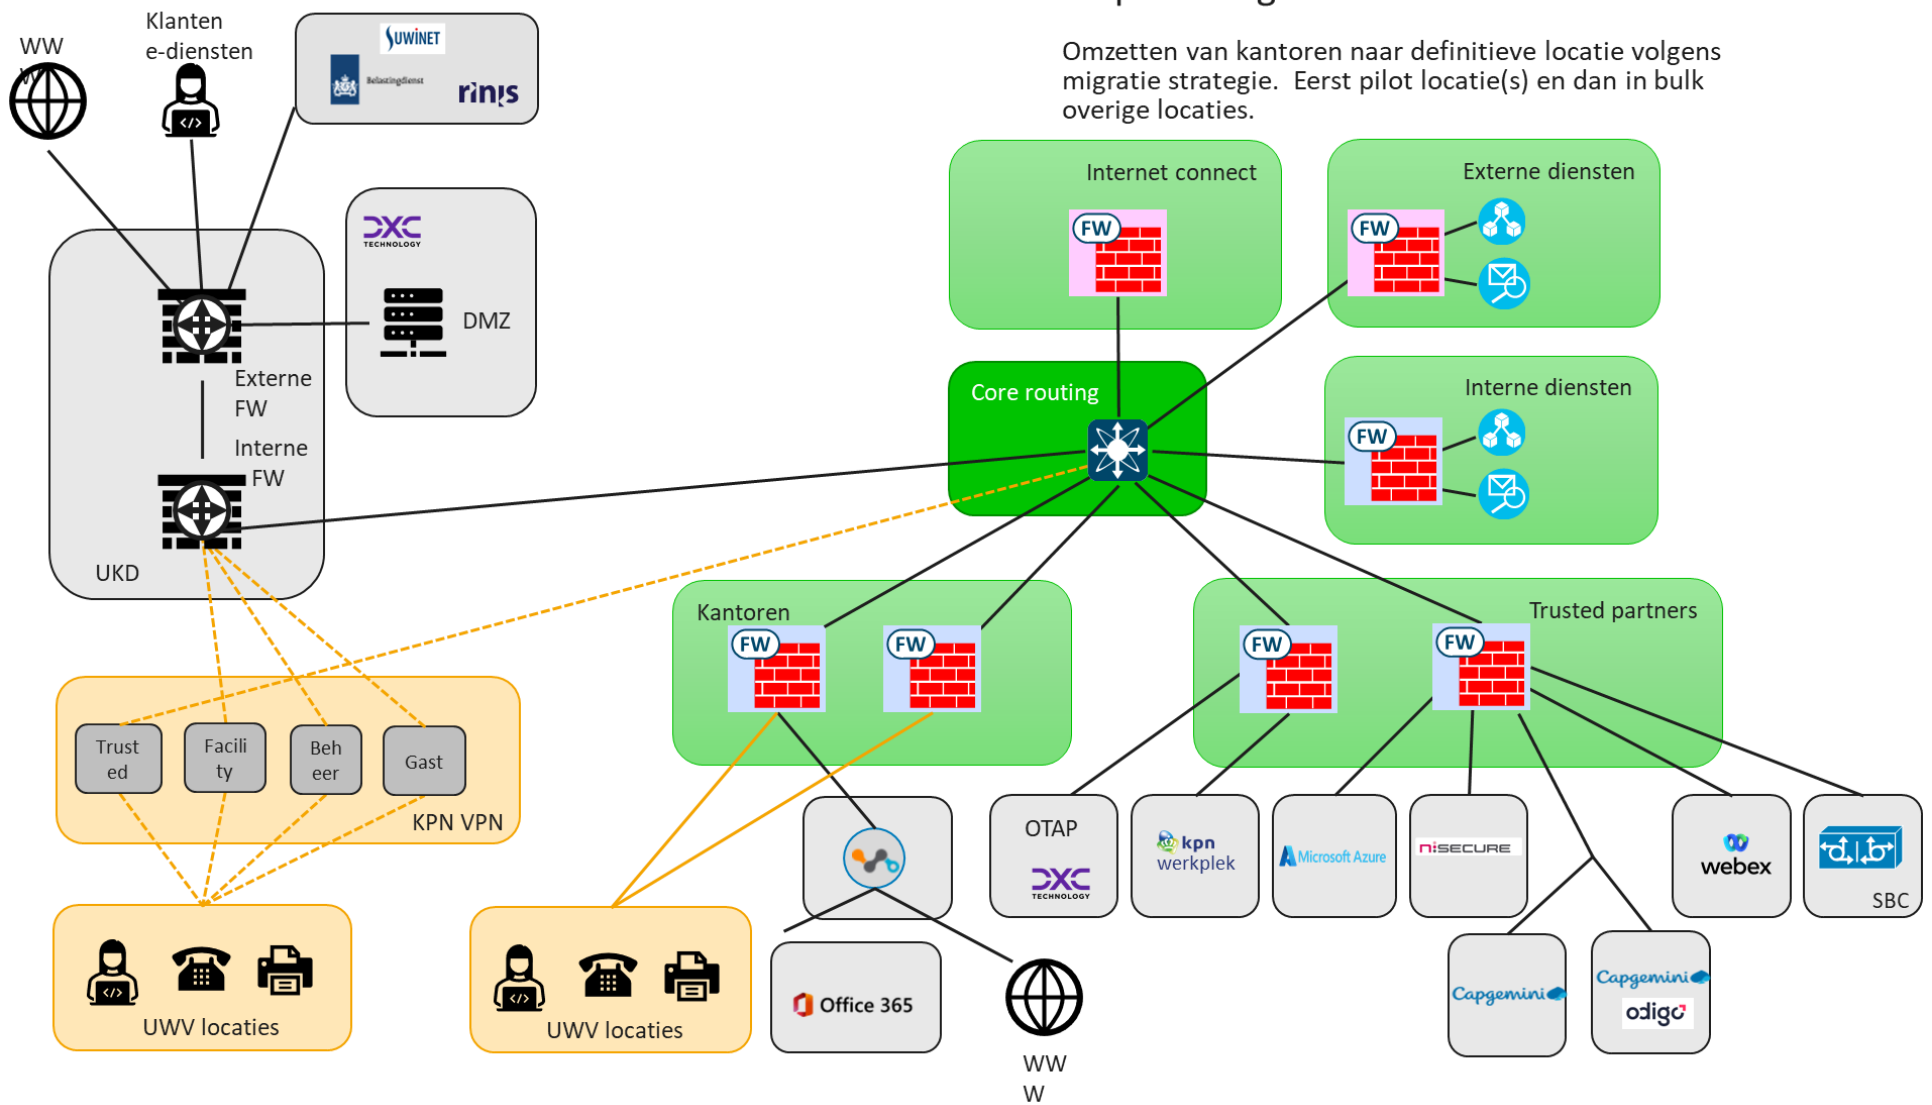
WW W

Klanten e-diensten

SUWINET

Belastingdienst

rinis

DXC TECHNOLOGY

DMZ

Externe FW

Interne FW

UKD

Omzetten van kantoren naar definitieve locatie volgens migratie strategie. Eerst pilot locatie(s) en dan in bulk overige locaties.

Internet connect

FW

Externe diensten

FW

Core routing

Interne diensten

FW

Kantoren

FW

FW

Trusted partners

FW

FW

Trust ed

Facili ty

Beh eer

Gast

KPN VPN

UWV locaties

UWV locaties

Office 365

WW W

OTAP

DXC TECHNOLOGY

kpn werkplek

Microsoft Azure

NISECURE

webex

SBC

Capgemini

Capgemini

odigo